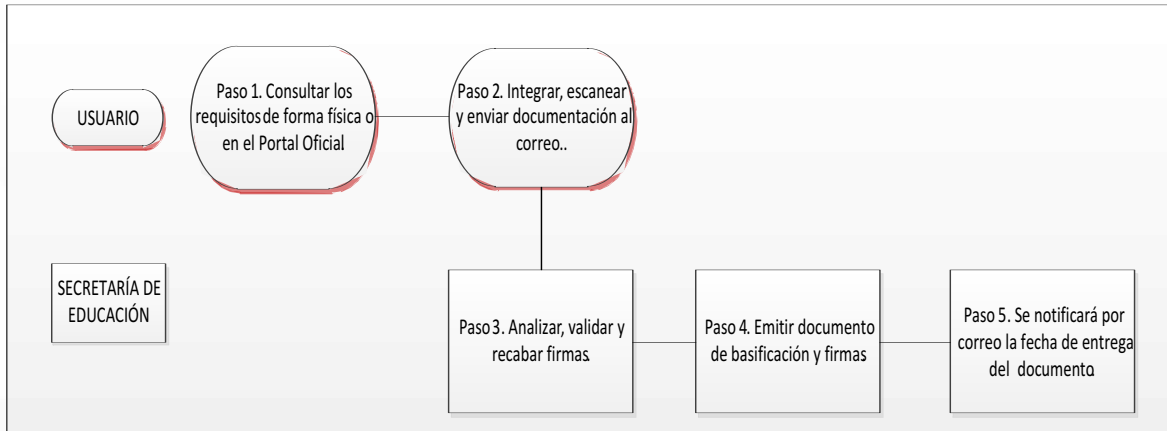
USUARIO

Paso 1. Consultar los requisitos de forma física o en el Portal Oficial

Paso 2. Integrar, escanear y enviar documentación al correo..

SECRETARÍA DE EDUCACIÓN

Paso 3. Analizar, validar y recabar firmas.

Paso 4. Emitir documento de basificación y firmas

Paso 5. Se notificará por correo la fecha de entrega del documento.